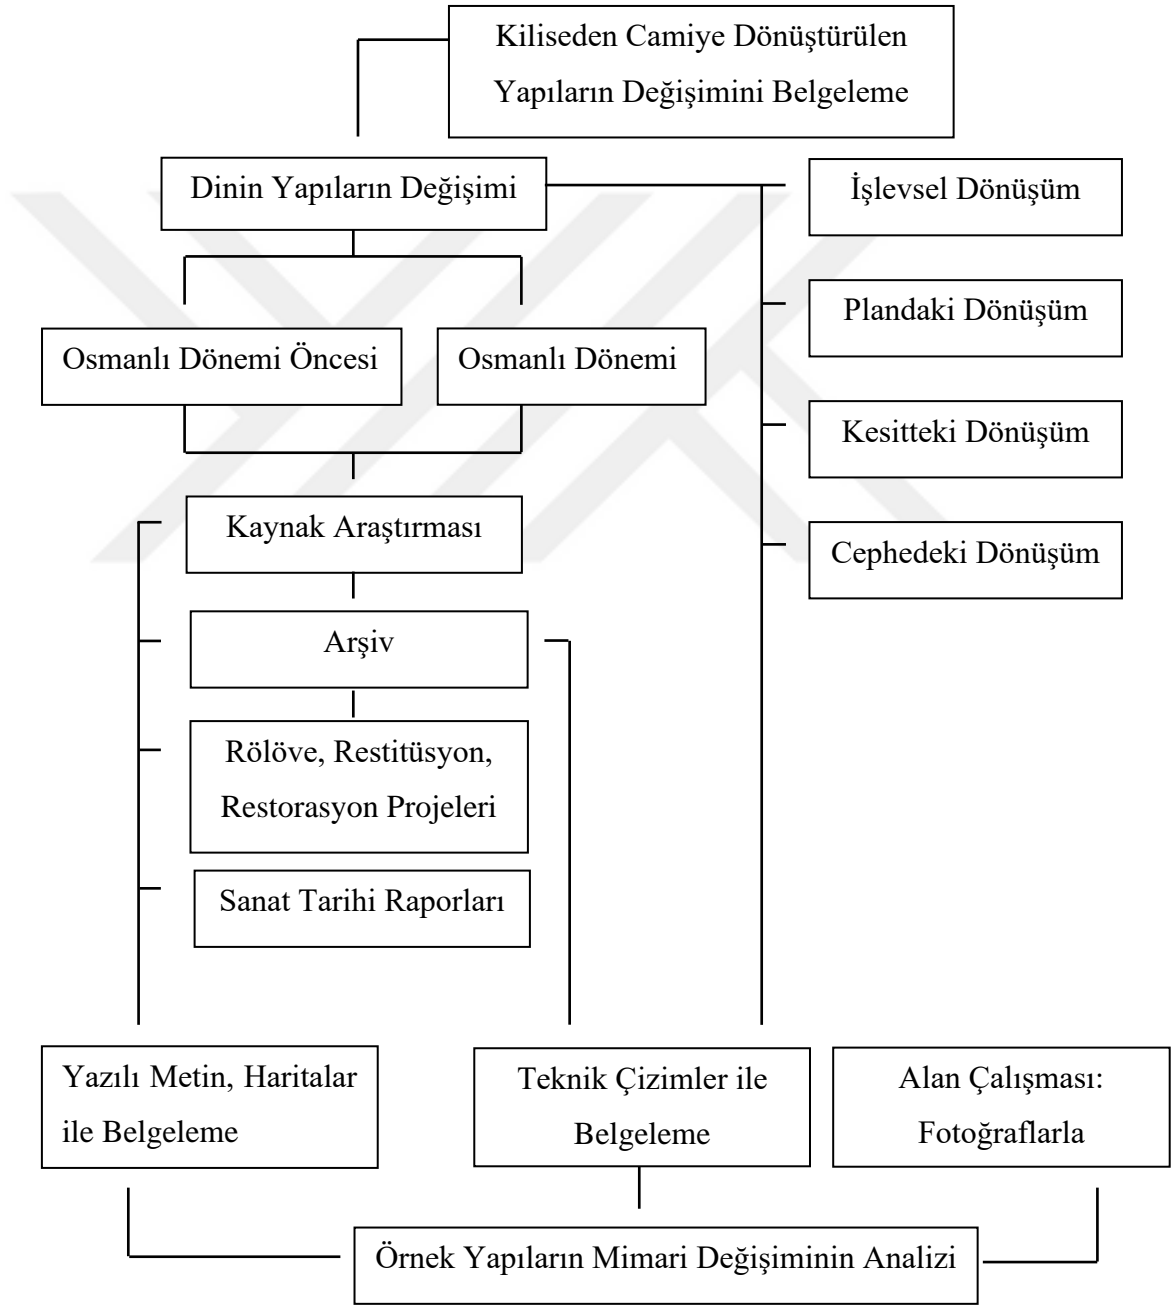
Kiliseden Camiye Dönüştürülen Yapıların Değişimini Belgeleme

Dinin Yapıların Değişimi

İşlevsel Dönüşüm

Plandaki Dönüşüm

Kesitteki Dönüşüm

Cephedeki Dönüşüm

Osmanlı Dönemi Öncesi

Osmanlı Dönemi

Kaynak Araştırması

Arşiv

Rölöve, Restitüsyon, Restorasyon Projeleri

Sanat Tarihi Raporları

Yazılı Metin, Haritalar ile Belgeleme

Teknik Çizimler ile Belgeleme

Alan Çalışması: Fotoğraflarla

Örnek Yapıların Mimari Değişiminin Analizi